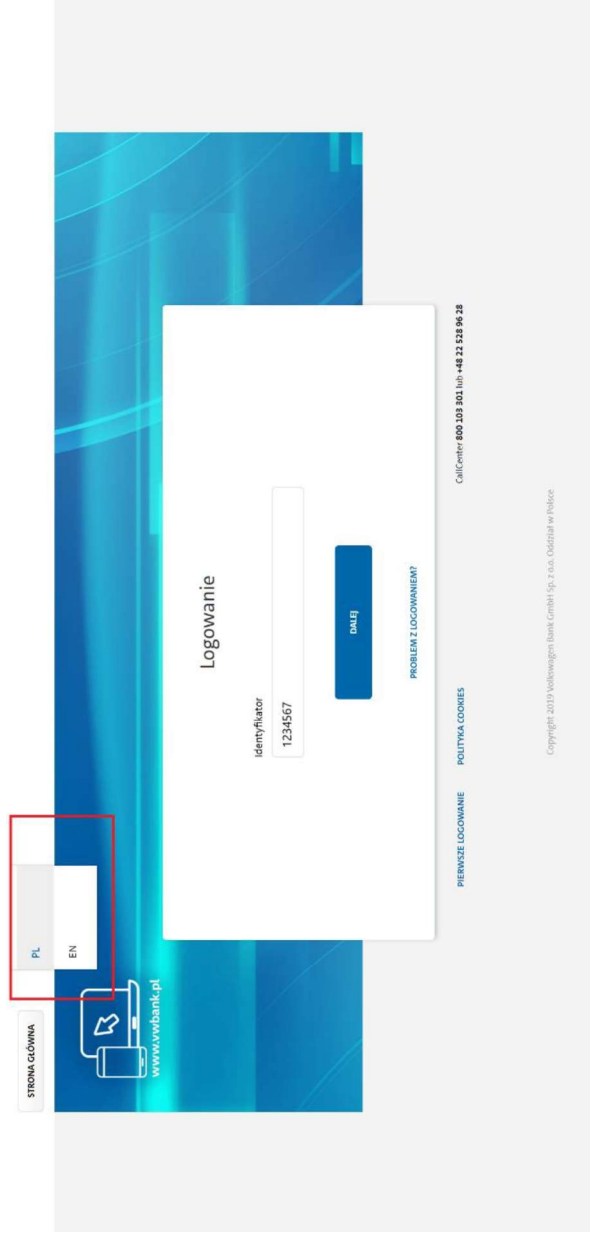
STRONA GŁÓWNA

PL

EN

www.vwbank.pl

Logowanie

Identyfikator

1234567

DALEJ

PROBLEM Z LOGOWANIEM?

PIERWSZE LOGOWANIE

POLITYKA COOKIES

CallCenter 800 103 301 lub +48 22 528 96 28

Copyright 2019 Volkswagen Bank GmbH Sp. z o.o. Oddział w Polsce